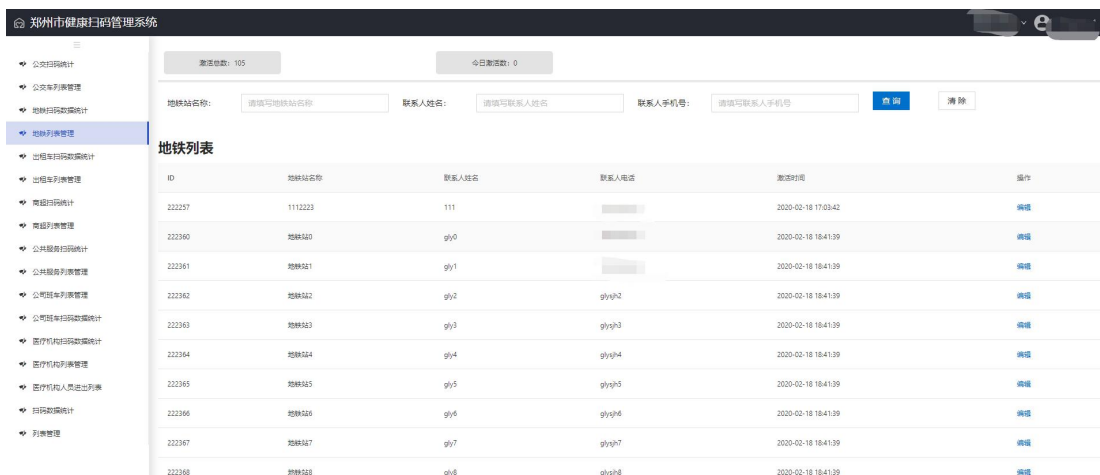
郑州市健康扫码管理系统

公交扫码统计
公交车列表管理
地铁扫码数据统计
地铁列表管理
出租车扫码数据统计
出租车列表管理
商超扫码统计
商超列表管理
公共服务扫码统计
公共服务列表管理
公司班车列表管理
公司班车扫码数据统计
医疗机构扫码数据统计
医疗机构列表管理
医疗机构人员进出列表
扫码数据统计
列表管理

激活总数：105
今日激活数：0

地铁站名称：请填写地铁站名称
联系人姓名：请填写联系人姓名
联系人手机号：请填写联系人手机号
查询
清除

地铁列表

| ID | 地铁站名称 | 联系人姓名 | 联系人电话 | 激活时间 | 操作 |
|---|---|---|---|---|---|
| 222257 | 1112223 | 111 | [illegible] | 2020-02-18 17:03:42 | 编辑 |
| 222360 | 地铁站0 | gly0 | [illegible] | 2020-02-18 18:41:39 | 编辑 |
| 222361 | 地铁站1 | gly1 | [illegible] | 2020-02-18 18:41:39 | 编辑 |
| 222362 | 地铁站2 | gly2 | glysjh2 | 2020-02-18 18:41:39 | 编辑 |
| 222363 | 地铁站3 | gly3 | glysjh3 | 2020-02-18 18:41:39 | 编辑 |
| 222364 | 地铁站4 | gly4 | glysjh4 | 2020-02-18 18:41:39 | 编辑 |
| 222365 | 地铁站5 | gly5 | glysjh5 | 2020-02-18 18:41:39 | 编辑 |
| 222366 | 地铁站6 | gly6 | glysjh6 | 2020-02-18 18:41:39 | 编辑 |
| 222367 | 地铁站7 | gly7 | glysjh7 | 2020-02-18 18:41:39 | 编辑 |
| 222368 | 地铁站8 | gly8 | glysjh8 | 2020-02-18 18:41:39 | 编辑 |